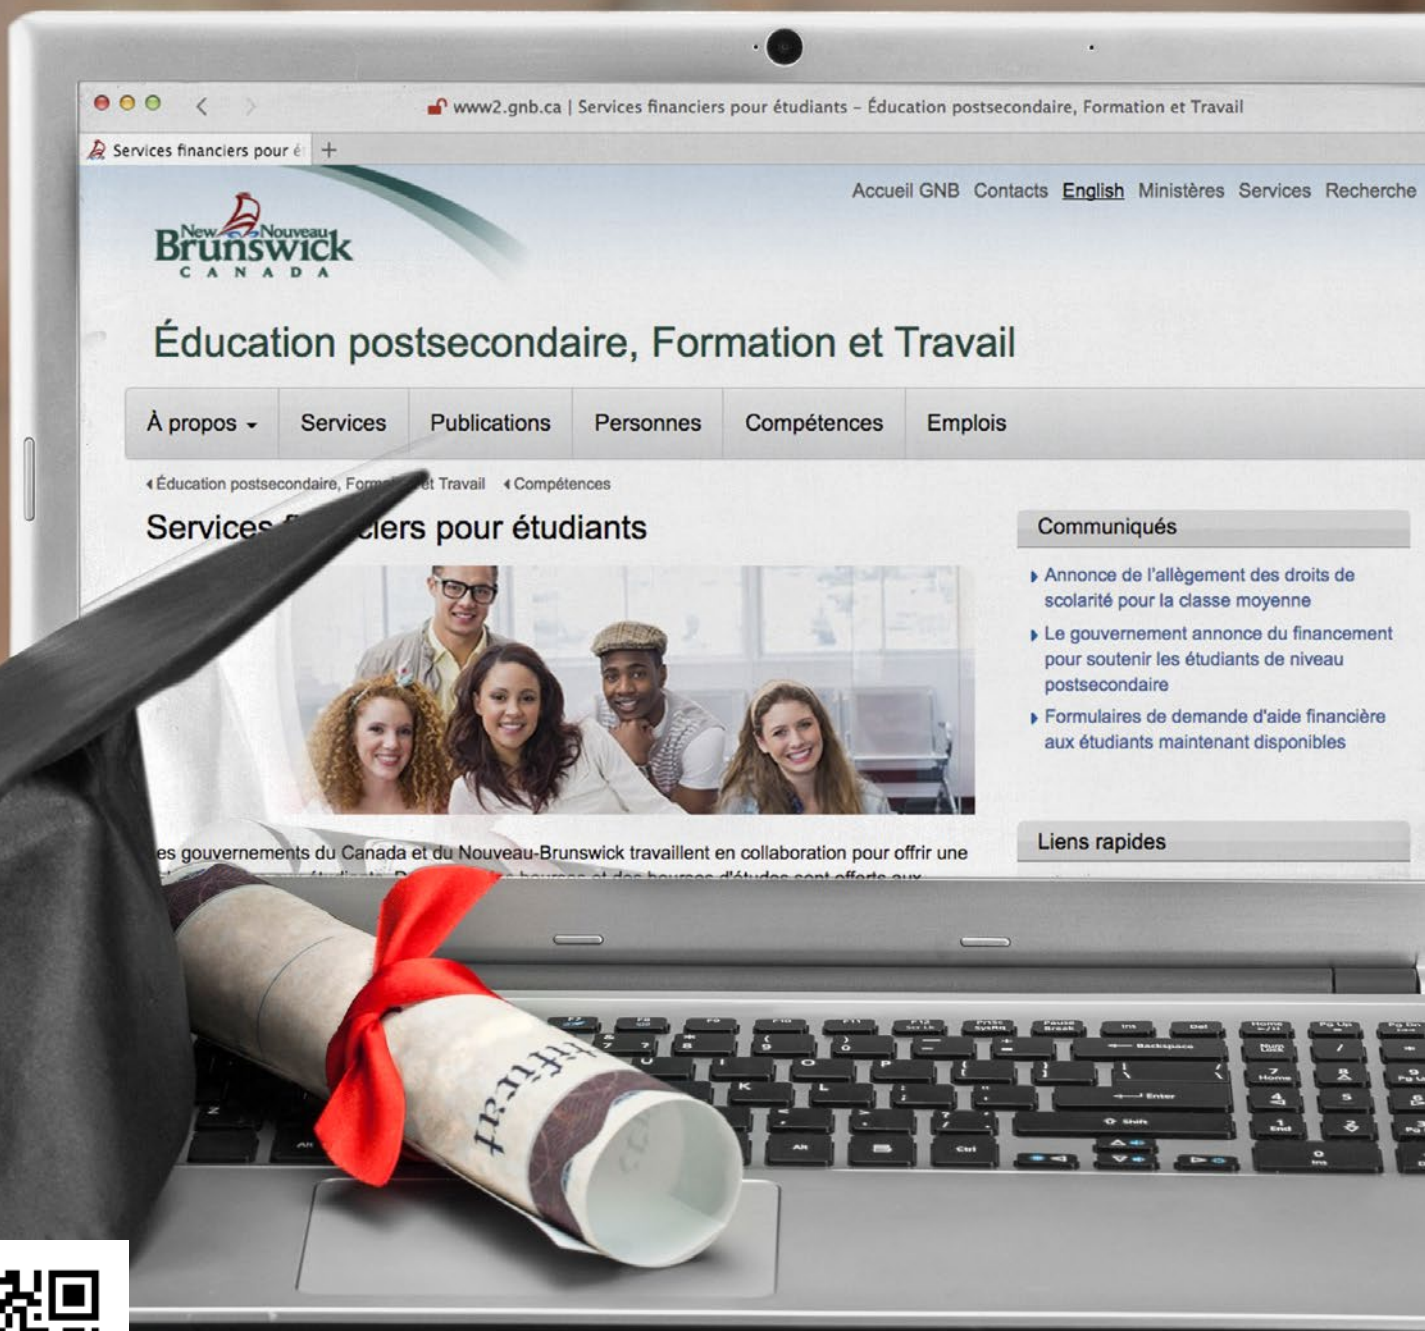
www2.gnb.ca | Services financiers pour étudiants – Éducation postsecondaire, Formation et Travail

Services financiers pour é

Accueil GNB Contacts English Ministères Services Recherche

New Nouveau Brunswick CANADA

Éducation postsecondaire, Formation et Travail

À propos Services Publications Personnes Compétences Emplois

Éducation postsecondaire, Form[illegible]et Travail Compétences

Services f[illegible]ciers pour étudiants

Communiqués

Annonce de l'allègement des droits de scolarité pour la classe moyenne

Le gouvernement annonce du financement pour soutenir les étudiants de niveau postsecondaire

Formulaires de demande d'aide financière aux étudiants maintenant disponibles

Liens rapides

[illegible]es gouvernements du Canada et du Nouveau-Brunswick travaillent en collaboration pour offrir une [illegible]

tificat